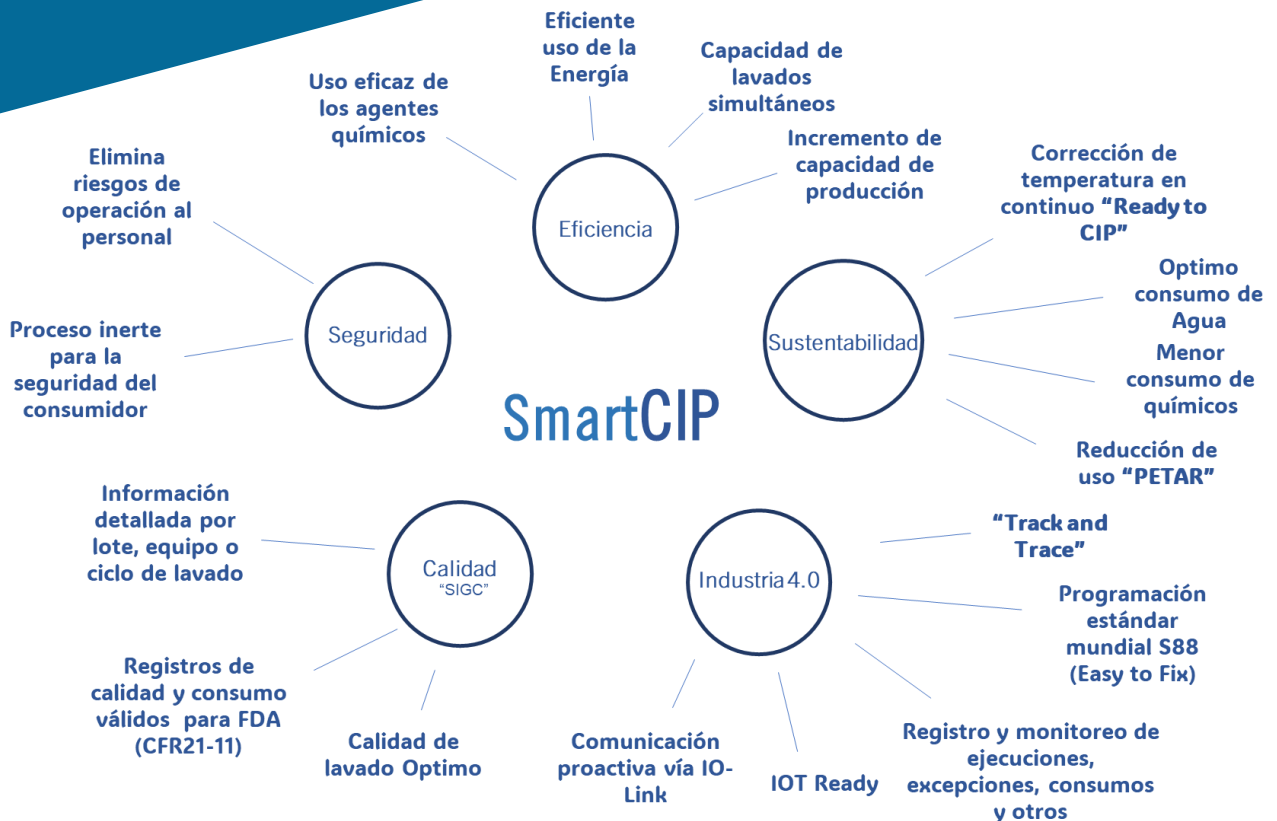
SmartCIP

Eficiencia

Eficiente uso de la Energía

Capacidad de lavados simultáneos

Uso eficaz de los agentes químicos

Incremento de capacidad de producción

Seguridad

Elimina riesgos de operación al personal

Proceso inerte para la seguridad del consumidor

Sustentabilidad

Corrección de temperatura en continuo “Ready to CIP”

Optimo consumo de Agua

Menor consumo de químicos

Reducción de uso “PETAR”

Calidad
“SIGC”

Información detallada por lote, equipo o ciclo de lavado

Registros de calidad y consumo válidos para FDA (CFR21-11)

Calidad de lavado Optimo

Industria 4.0

“Track and Trace”

Programación estándar mundial S88 (Easy to Fix)

Registro y monitoreo de ejecuciones, excepciones, consumos y otros

IOT Ready

Comunicación proactiva vía IO-Link